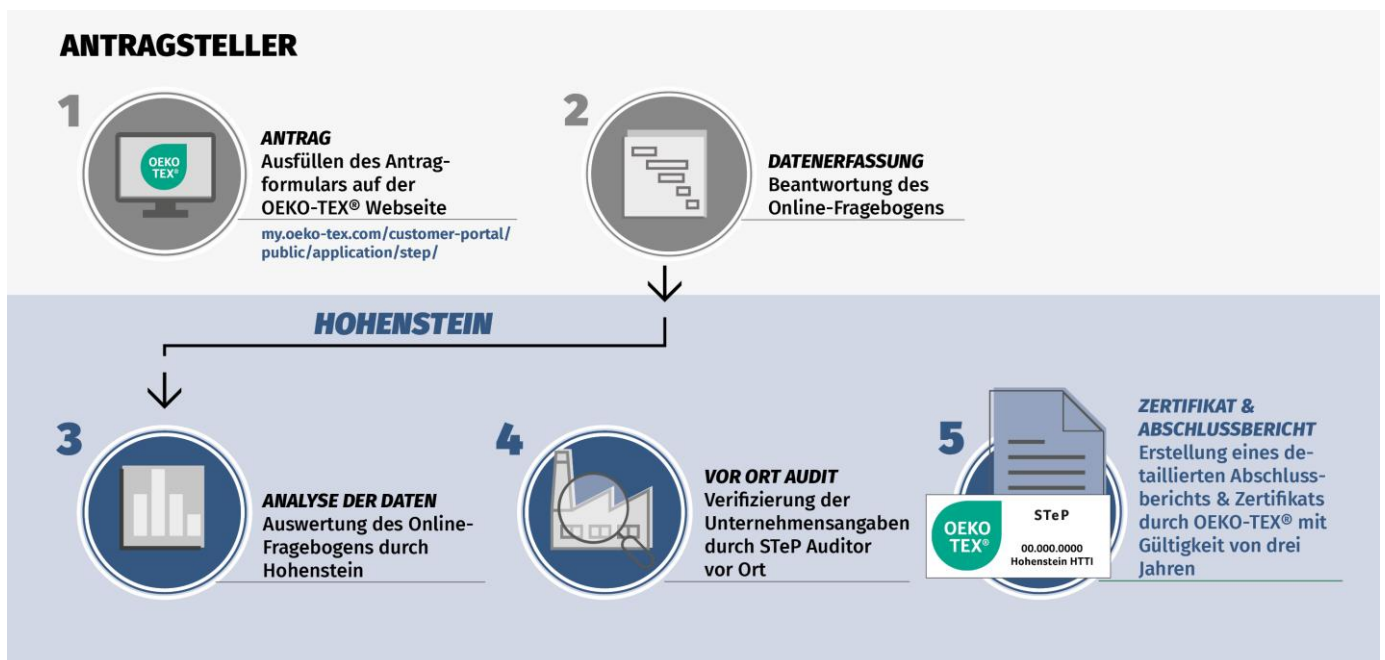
ANTRAGSTELLER

1

OEKO TEX®

ANTRAG
Ausfüllen des Antragformulars auf der OEKO-TEX® Webseite

my.oeko-tex.com/customer-portal/public/application/step/

2

DATENERFASSUNG
Beantwortung des Online-Fragebogens

HOHENSTEIN

3

ANALYSE DER DATEN
Auswertung des Online-Fragebogens durch Hohenstein

4

VOR ORT AUDIT
Verifizierung der Unternehmensangaben durch STeP Auditor vor Ort

5

OEKO TEX®
STeP
00.000.0000
Hohenstein HTTI

ZERTIFIKAT & ABSCHLUSSBERICHT
Erstellung eines detaillierten Abschlussberichts & Zertifikats durch OEKO-TEX® mit Gültigkeit von drei Jahren